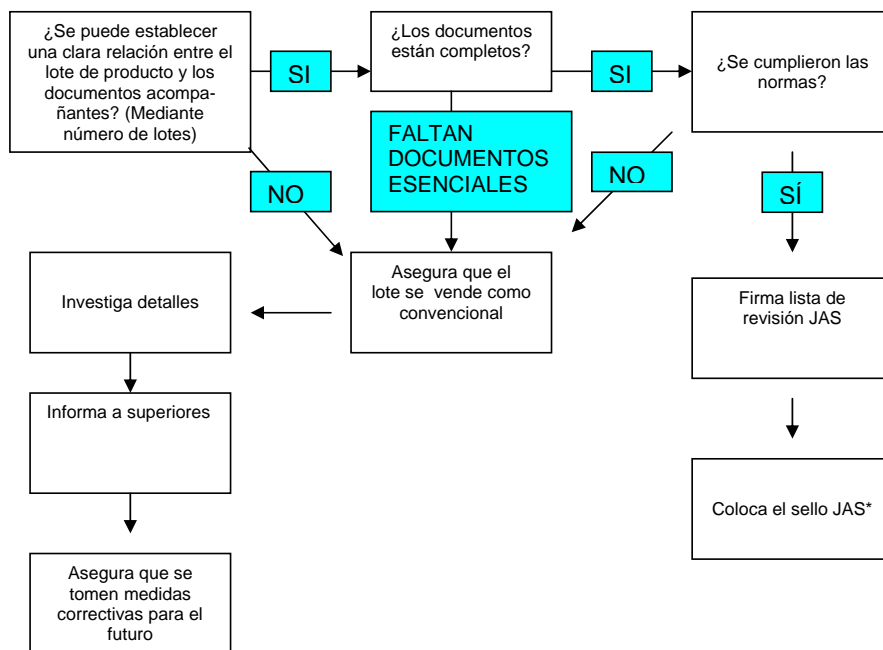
¿Se puede establecer una clara relación entre el lote de producto y los documentos acompañantes? (Mediante número de lotes)

SI

¿Los documentos están completos?

SI

¿Se cumplieron las normas?

FALTAN DOCUMENTOS ESENCIALES

NO

NO

SÍ

Investiga detalles

Asegura que el lote se vende como convencional

Firma lista de revisión JAS

Informa a superiores

Coloca el sello JAS*

Asegura que se tomen medidas correctivas para el futuro